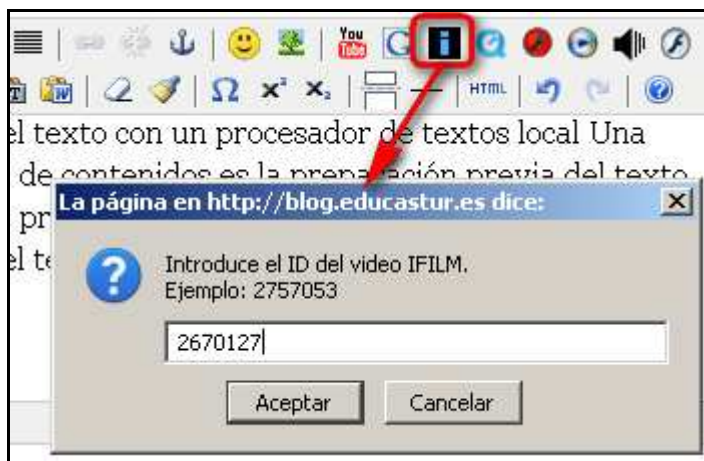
You Tube
Ω x² x₂ HTML

l texto con un procesador de textos local Una
de contenidos es la prepa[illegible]ación previa del texto
pr
l te

La página en http://blog.educastur.es dice:

Introduce el ID del video IFILM.
Ejemplo: 2757053

2670127

Aceptar Cancelar